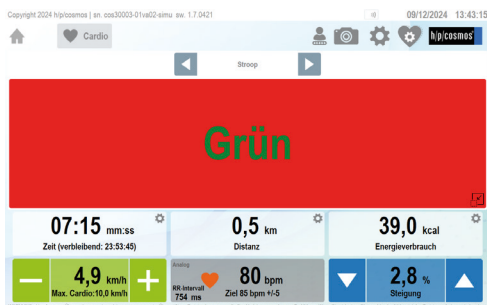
Copyright 2024 h/p/cosmos | sn. cos30003-01va02-simu sw. 1.7.0421

09/12/2024 13:43:15

Cardio

h/p/cosmos

Stroop

Grün

07:15 mm:ss
Zeit (verbleibend: 23:53:45)

0,5 km
Distanz

39,0 kcal
Energieverbrauch

4,9 km/h
Max. Cardio:10,0 km/h

Analog
RR-Intervall
754 ms

80 bpm
Ziel 85 bpm +/-5

2,8 %
Steigung